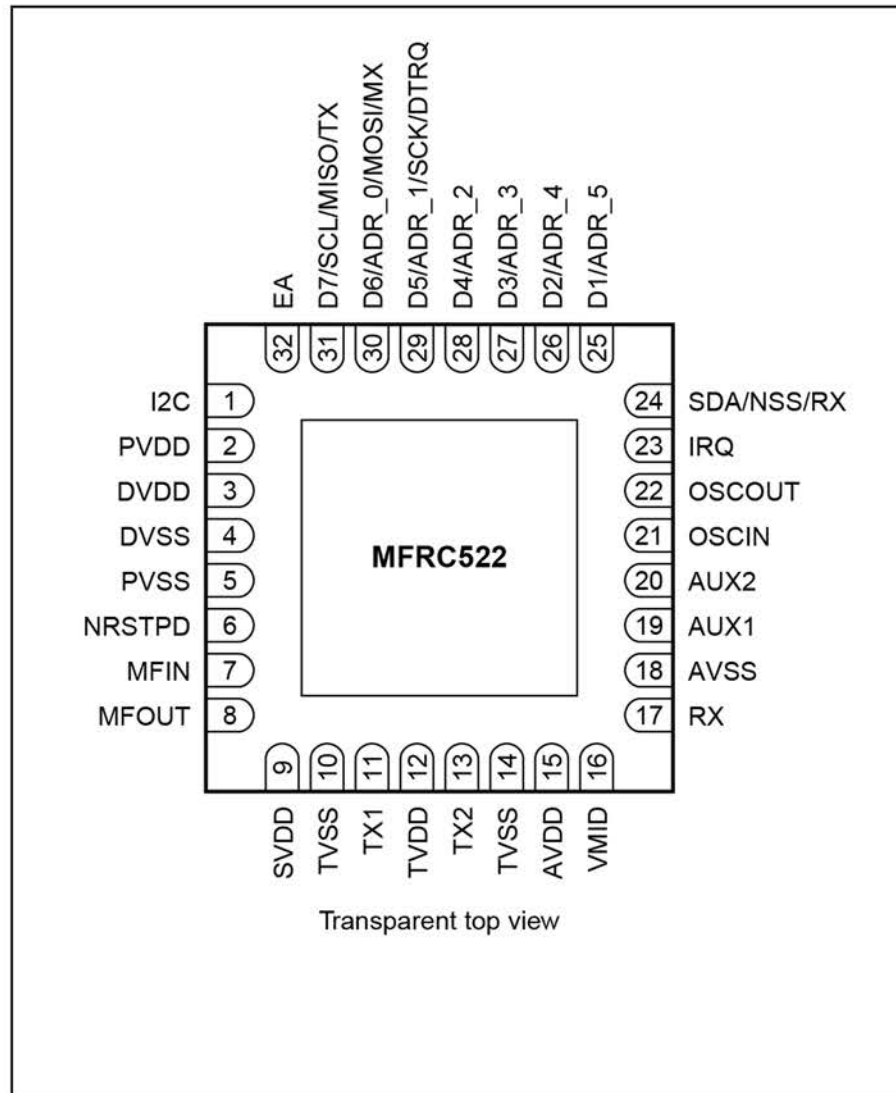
EA
D7/SCL/MISO/TX
D6/ADR_0/MOSI/MX
D5/ADR_1/SCK/DTRQ
D4/ADR_2
D3/ADR_3
D2/ADR_4
D1/ADR_5

32 31 30 29 28 27 26 25

I2C 1
PVDD 2
DVDD 3
DVSS 4
PVSS 5
NRSTPD 6
MFIN 7
MFOUT 8

MFRC522

24 SDA/NSS/RX
23 IRQ
22 OSCOUT
21 OSCIN
20 AUX2
19 AUX1
18 AVSS
17 RX

9 10 11 12 13 14 15 16

SVDD
TVSS
TX1
TVDD
TX2
TVSS
AVDD
VMID

Transparent top view